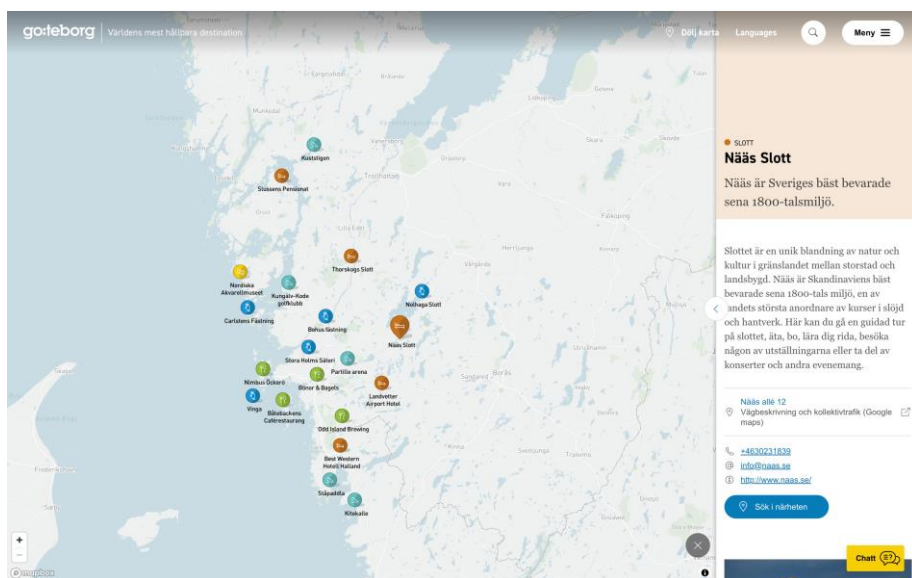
go:teborg | Världens mest hållbara destination

Dölj karta Languages Meny

Kuststigen
Slussens Pensionat
Thorskogs Slott
Nordiska Akvarellmuseet
Kungälv-Kode golfklubb
Nolhaga Slott
Carlstens Fästning
Bohus fästning
Nääs Slott
Stora Holms Säteri
Partille arena
Nimbus Öckerö
Bönor & Bagels
Landvetter Airport Hotel
Vinga
Bålebackens Cafégestaurang
Odd Island Brewing
Best Western Hotell Halland
Släpadda
Kitakalle

SLOTT
Nääs Slott

Nääs är Sveriges bäst bevarade sena 1800-talsmiljö.

Slottet är en unik blandning av natur och kultur i gränslandet mellan storstad och landsbygd. Nääs är Skandinaviens bäst bevarade sena 1800-tals miljö, en av landets största anordnare av kurser i slöjd och hantverk. Här kan du gå en guidad tur på slottet, äta, bo, lära dig rida, besöka någon av utställningarna eller ta del av konserter och andra evenemang.

Nääs allé 12
Vägbeskrivning och kollektivtrafik (Google maps)

+4630231839
info@naas.se
http://www.naas.se/

Sök i närheten

Chatt

© mapbox